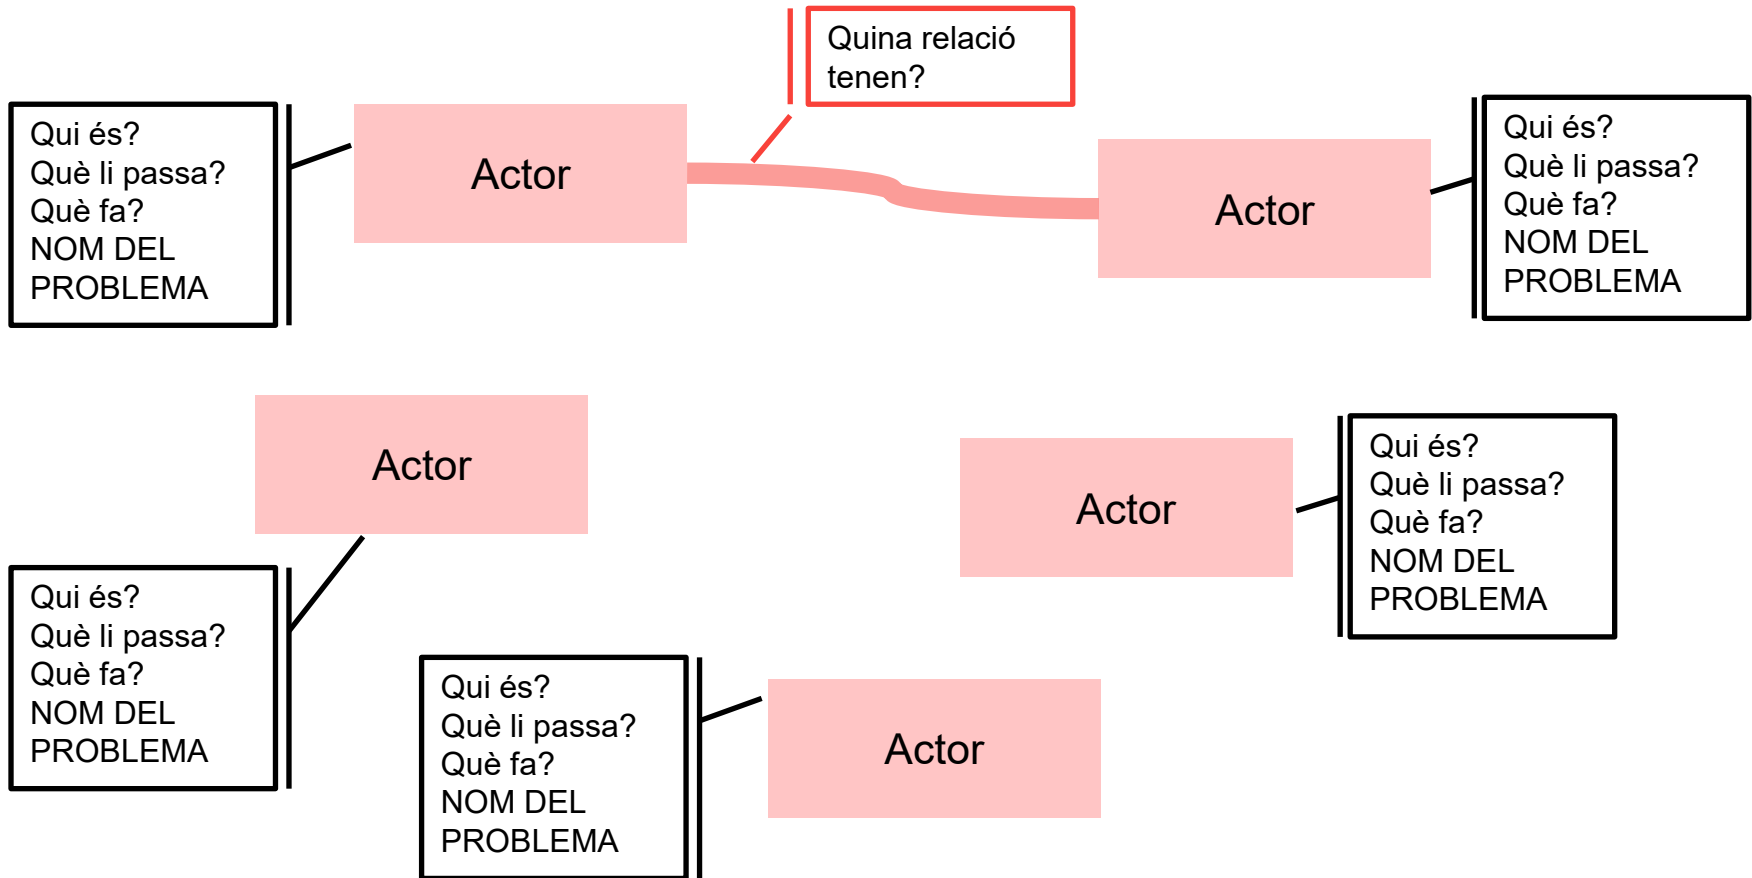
Quina relació tenen?

Qui és?
Què li passa?
Què fa?
NOM DEL PROBLEMA

Actor

Actor

Qui és?
Què li passa?
Què fa?
NOM DEL PROBLEMA

Actor

Actor

Qui és?
Què li passa?
Què fa?
NOM DEL PROBLEMA

Qui és?
Què li passa?
Què fa?
NOM DEL PROBLEMA

Qui és?
Què li passa?
Què fa?
NOM DEL PROBLEMA

Actor